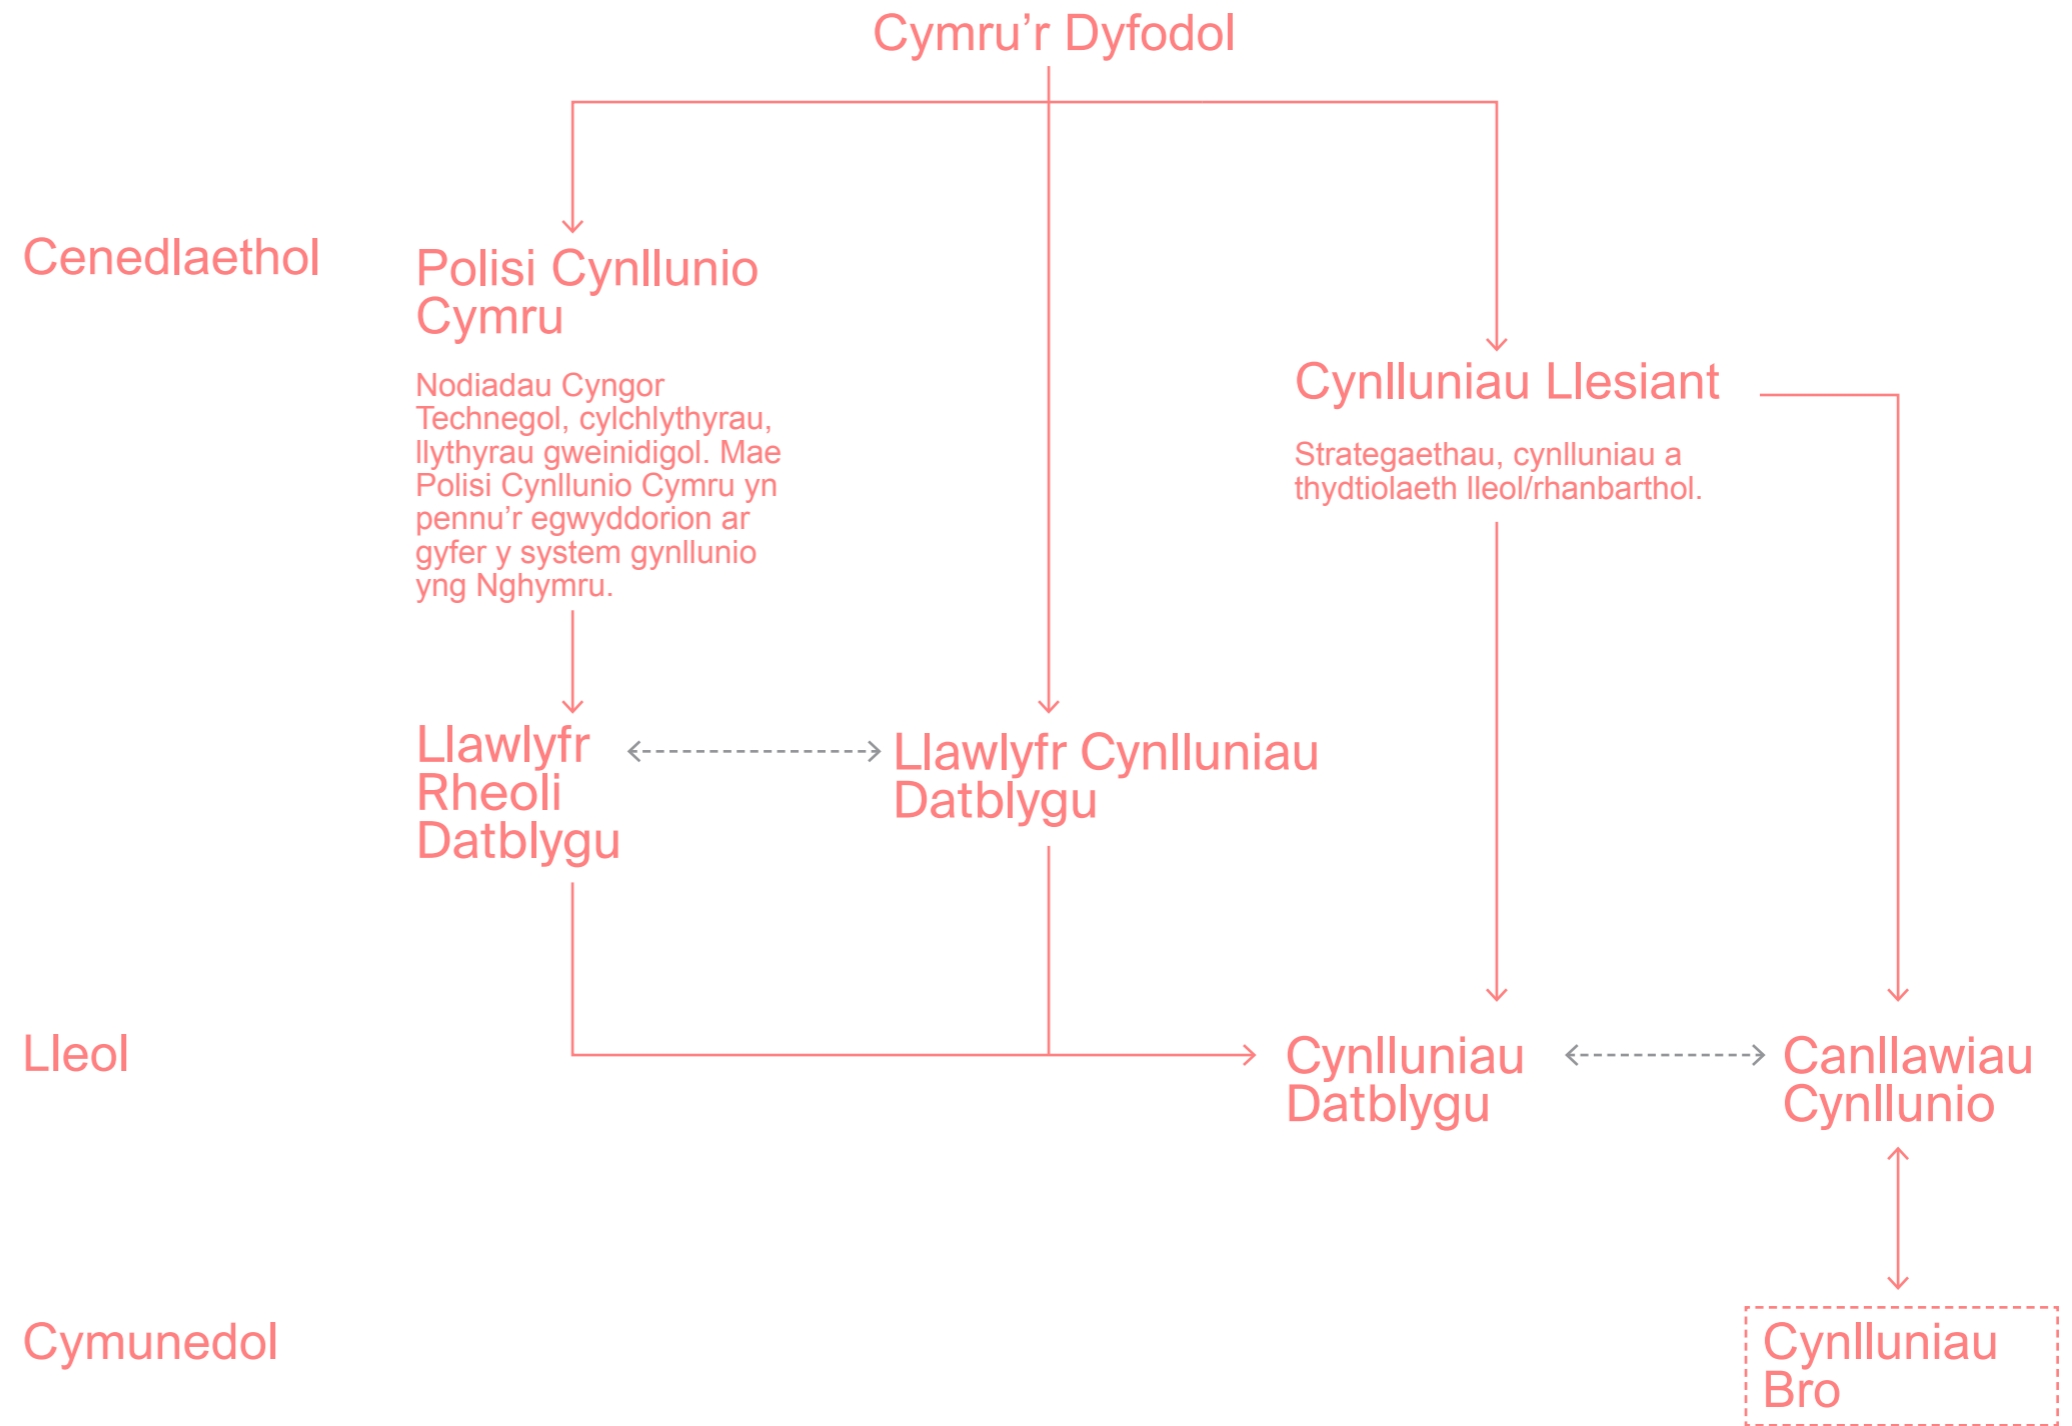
Cymru'r Dyfodol

Cenedlaethol

Polisi Cynllunio Cymru

Nodiadau Cyngor Technegol, cylchlythyrau, llythyrau gweinidigol. Mae Polisi Cynllunio Cymru yn pennu'r egwyddorion ar gyfer y system gynllunio yng Nghymru.

Cynlluniau Llesiant

Strategaethau, cynlluniau a thydtiolaeth lleol/rhanbarthol.

Llawlyfr Rheoli Datblygu

Llawlyfr Cynlluniau Datblygu

Lleol

Cynlluniau Datblygu

Canllawiau Cynllunio

Cymunedol

Cynlluniau Bro